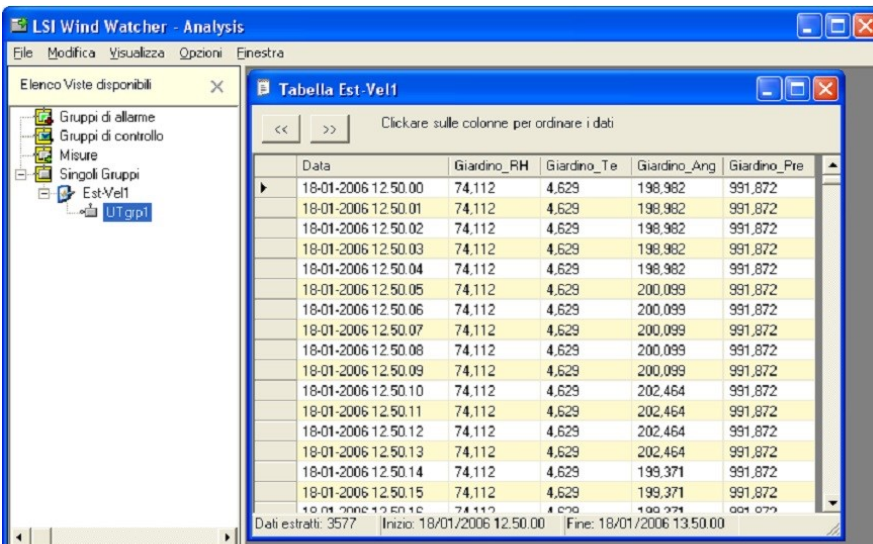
LSI Wind Watcher - Analysis

File Modifica Visualizza Opzioni Finestra

Elenco Viste disponibili

Gruppi di allarme
Gruppi di controllo
Misure
Singoli Gruppi
Est-Vel1
UTgrp1

Tabella Est-Vel1

<< >> Clickare sulle colonne per ordinare i dati

| | Data | Giardino_RH | Giardino_Te | Giardino_Ang | Giardino_Pre |
|---|---|---|---|---|---|
| ▸ | 18-01-2006 12.50.00 | 74,112 | 4,629 | 198,982 | 991,872 |
| | 18-01-2006 12.50.01 | 74,112 | 4,629 | 198,982 | 991,872 |
| | 18-01-2006 12.50.02 | 74,112 | 4,629 | 198,982 | 991,872 |
| | 18-01-2006 12.50.03 | 74,112 | 4,629 | 198,982 | 991,872 |
| | 18-01-2006 12.50.04 | 74,112 | 4,629 | 198,982 | 991,872 |
| | 18-01-2006 12.50.05 | 74,112 | 4,629 | 200,099 | 991,872 |
| | 18-01-2006 12.50.06 | 74,112 | 4,629 | 200,099 | 991,872 |
| | 18-01-2006 12.50.07 | 74,112 | 4,629 | 200,099 | 991,872 |
| | 18-01-2006 12.50.08 | 74,112 | 4,629 | 200,099 | 991,872 |
| | 18-01-2006 12.50.09 | 74,112 | 4,629 | 200,099 | 991,872 |
| | 18-01-2006 12.50.10 | 74,112 | 4,629 | 202,464 | 991,872 |
| | 18-01-2006 12.50.11 | 74,112 | 4,629 | 202,464 | 991,872 |
| | 18-01-2006 12.50.12 | 74,112 | 4,629 | 202,464 | 991,872 |
| | 18-01-2006 12.50.13 | 74,112 | 4,629 | 202,464 | 991,872 |
| | 18-01-2006 12.50.14 | 74,112 | 4,629 | 199,371 | 991,872 |
| | 18-01-2006 12.50.15 | 74,112 | 4,629 | 199,371 | 991,872 |
| | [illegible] | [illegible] | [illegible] | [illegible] | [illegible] |

Dati estratti: 3577 Inizio: 18/01/2006 12.50.00 Fine: 18/01/2006 13.50.00